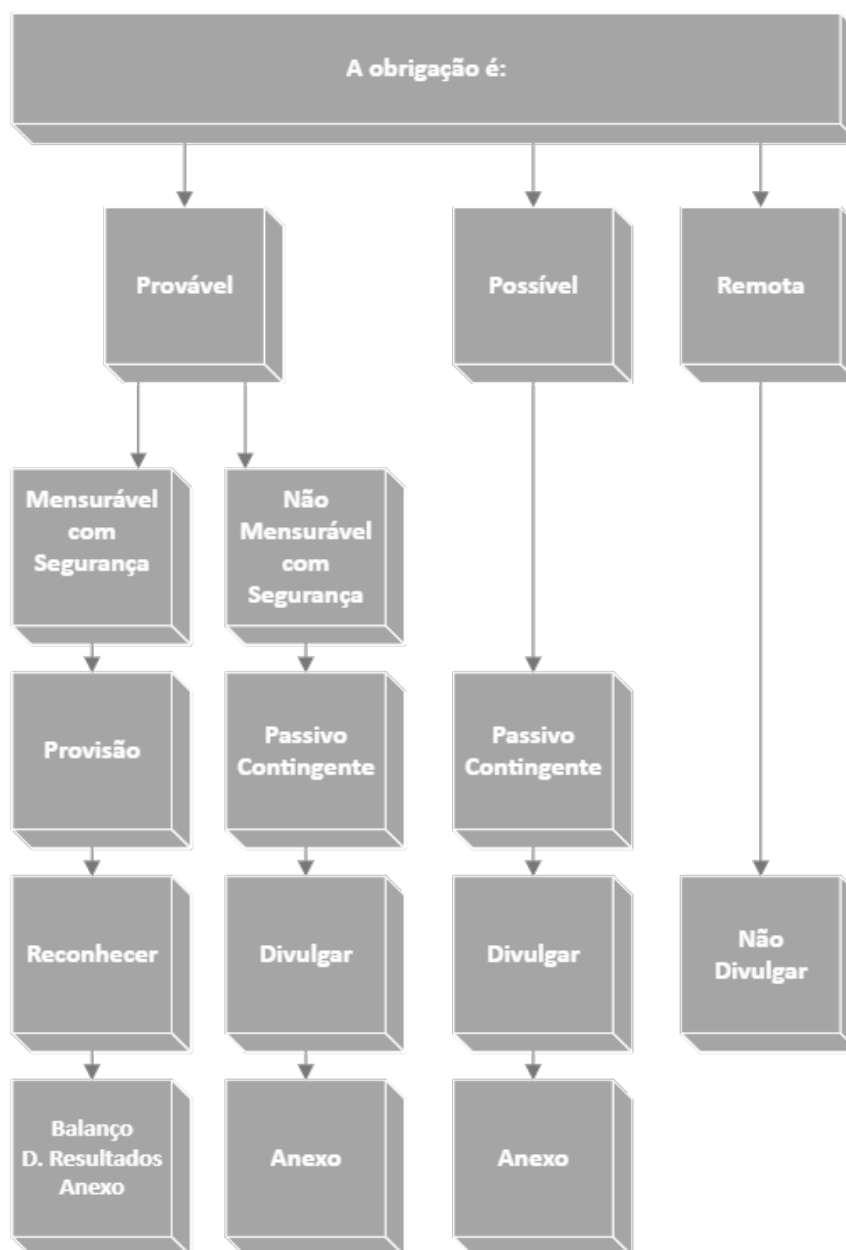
A obrigação é:

Provável

Possível

Remota

Mensurável com Segurança

Não Mensurável com Segurança

Provisão

Passivo Contingente

Passivo Contingente

Reconhecer

Divulgar

Divulgar

Não Divulgar

Balanço
D. Resultados
Anexo

Anexo

Anexo